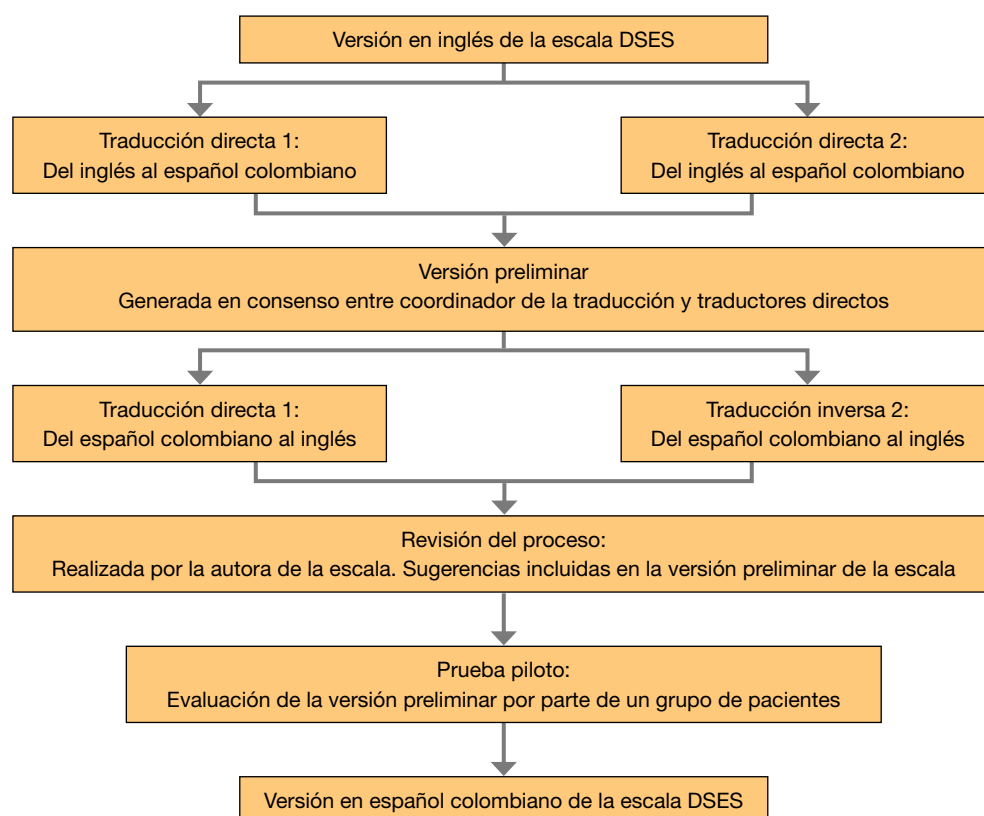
Versión en inglés de la escala DSES

Traducción directa 1:
Del inglés al español colombiano

Traducción directa 2:
Del inglés al español colombiano

Versión preliminar
Generada en consenso entre coordinador de la traducción y traductores directos

Traducción directa 1:
Del español colombiano al inglés

Traducción inversa 2:
Del español colombiano al inglés

Revisión del proceso:
Realizada por la autora de la escala. Sugerencias incluidas en la versión preliminar de la escala

Prueba piloto:
Evaluación de la versión preliminar por parte de un grupo de pacientes

Versión en español colombiano de la escala DSES